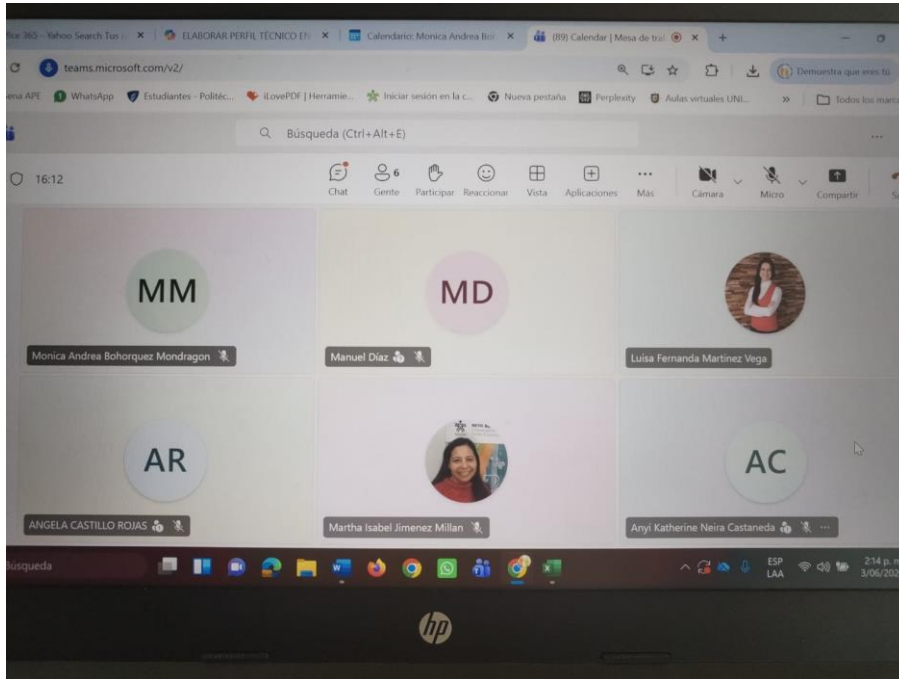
fice 365 - Yahoo Search Tus r × | ELABORAR PERFIL TÉCNICO EN × | Calendario: Monica Andrea Boh × | (89) Calendar | Mesa de tral × | +

teams.microsoft.com/v2/

Demuestra que eres tú

ena APE | WhatsApp | Estudiantes - Politéc... | iLovePDF | Herramie... | Iniciar sesión en la c... | Nueva pestaña | Perplexity | Aulas virtuales UNI... | » | Todos los marc

Búsqueda (Ctrl+Alt+E)

16:12

Chat | 6 Gente | Participar | Reaccionar | Vista | Aplicaciones | Más | Cámara | Micro | Compartir

MM
Monica Andrea Bohorquez Mondragon

MD
Manuel Díaz

Luisa Fernanda Martinez Vega

AR
ANGELA CASTILLO ROJAS

Martha Isabel Jimenez Millan

AC
Anyi Katherine Neira Castaneda

Búsqueda

ESP LAA

2:14 p. m.
3/06/202

hp